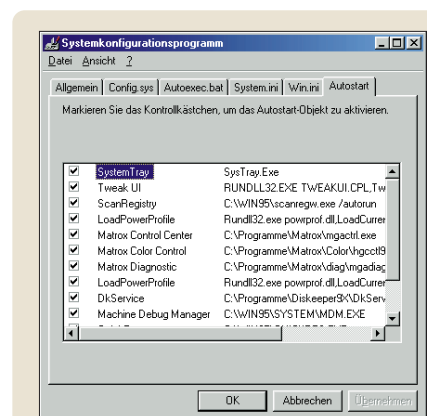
Systemkonfigurationsprogramm

Datei Ansicht ?

Allgemein | Config.sys | Autoexec.bat | System.ini | Win.ini | Autostart

Markieren Sie das Kontrollkästchen, um das Autostart-Objekt zu aktivieren.

| | | |
|---|---|---|
| ☑ | SystemTray | SysTray.Exe |
| ☑ | Tweak UI | RUNDLL32.EXE TWEAKUI.CPL,Tw |
| ☑ | ScanRegistry | C:\WIN95\scanregw.exe /autorun |
| ☑ | LoadPowerProfile | Rundll32.exe powrprof.dll,LoadCurren |
| ☑ | Matrox Control Center | C:\Programme\Matrox\mgactrl.exe |
| ☑ | Matrox Color Control | C:\Programme\Matrox\Color\hgcctl9 |
| ☑ | Matrox Diagnostic | C:\Programme\Matrox\diag\mgadiag |
| ☑ | LoadPowerProfile | Rundll32.exe powrprof.dll,LoadCurren |
| ☑ | DkService | C:\Programme\Diskeeper9X\DkServ |
| ☑ | Machine Debug Manager | C:\WIN95\SYSTEM\MDM.EXE |

OK | Abbrechen | Übernehmen